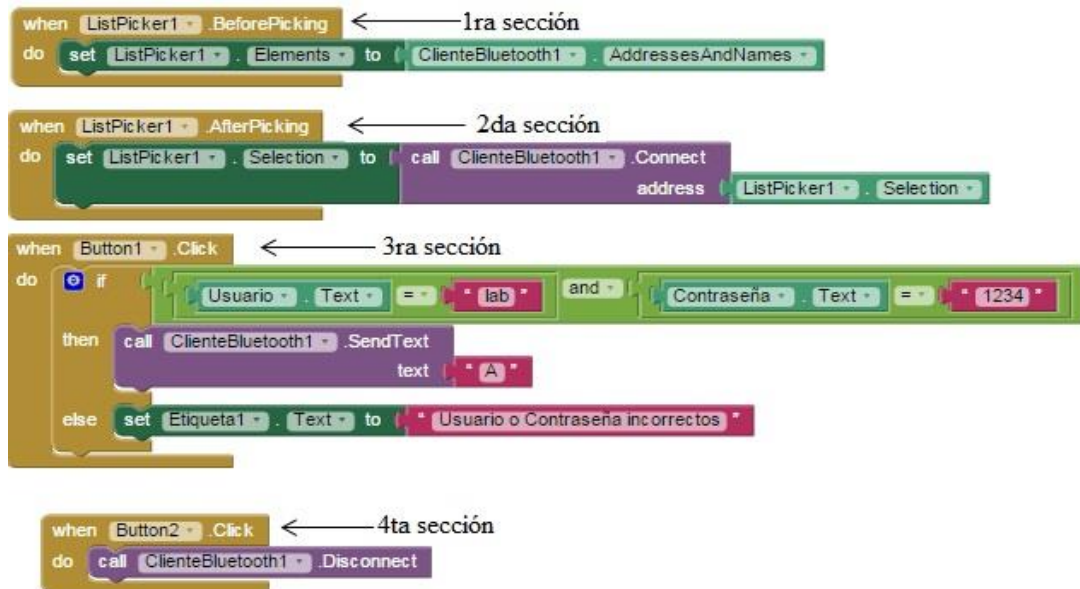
when ListPicker1 .BeforePicking
do set ListPicker1 . Elements to ClienteBluetooth1 . AddressesAndNames

1ra sección

when ListPicker1 .AfterPicking
do set ListPicker1 . Selection to call ClienteBluetooth1 .Connect
address ListPicker1 . Selection

2da sección

when Button1 .Click
do if Usuario . Text = " lab " and Contraseña . Text = " 1234 "
then call ClienteBluetooth1 .SendText
text " A "
else set Etiqueta1 . Text to " Usuario o Contraseña incorrectos "

3ra sección

when Button2 .Click
do call ClienteBluetooth1 .Disconnect

4ta sección